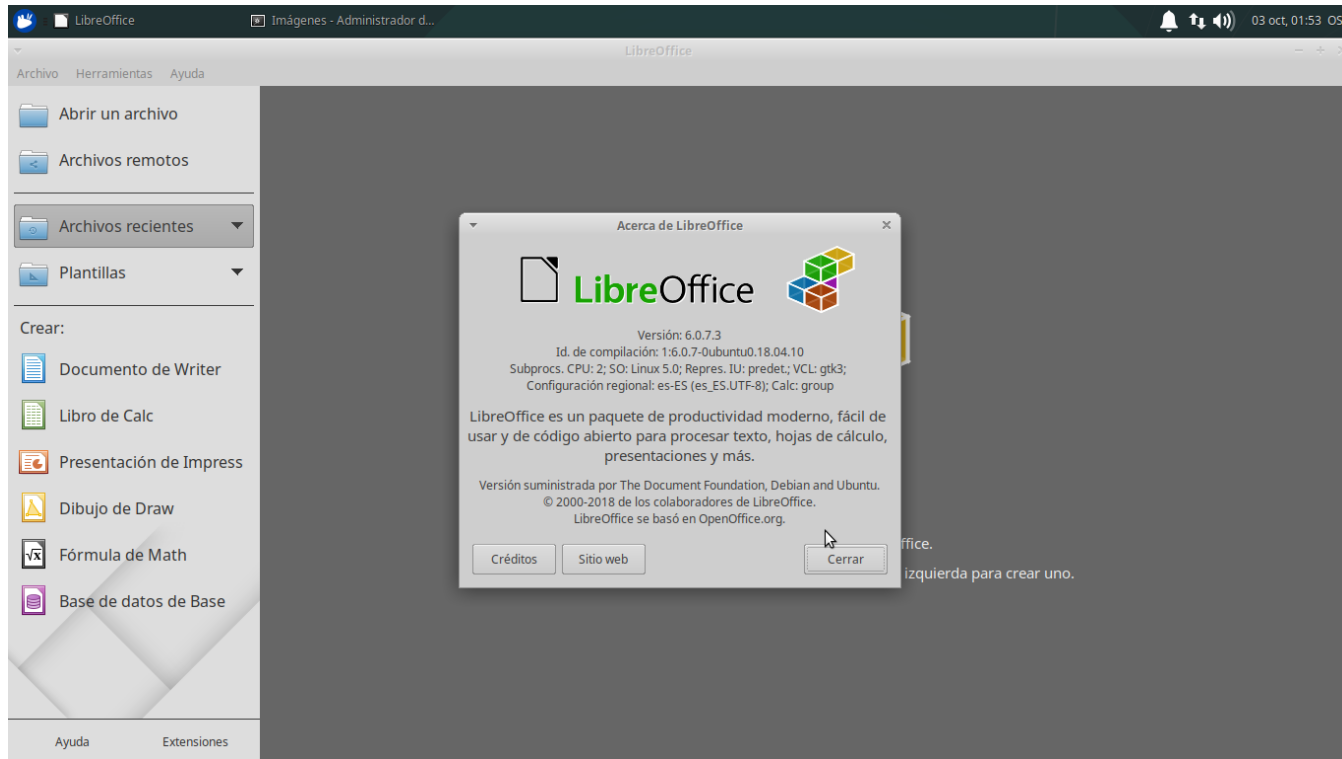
LibreOffice
Imágenes - Administrador d...
03 oct, 01:53 OS

LibreOffice

Archivo Herramientas Ayuda

Abrir un archivo
Archivos remotos
Archivos recientes
Plantillas
Crear:
Documento de Writer
Libro de Calc
Presentación de Impress
Dibujo de Draw
Fórmula de Math
Base de datos de Base

Ayuda
Extensiones

Acerca de LibreOffice

LibreOffice

Versión: 6.0.7.3
Id. de compilación: 1:6.0.7-0ubuntu0.18.04.10
Subprocs. CPU: 2; SO: Linux 5.0; Repres. IU: predet.; VCL: gtk3;
Configuración regional: es-ES (es_ES.UTF-8); Calc: group

LibreOffice es un paquete de productividad moderno, fácil de usar y de código abierto para procesar texto, hojas de cálculo, presentaciones y más.

Versión suministrada por The Document Foundation, Debian and Ubuntu.
© 2000-2018 de los colaboradores de LibreOffice.
LibreOffice se basó en OpenOffice.org.

Créditos
Sitio web
Cerrar

ffice.
izquierda para crear uno.